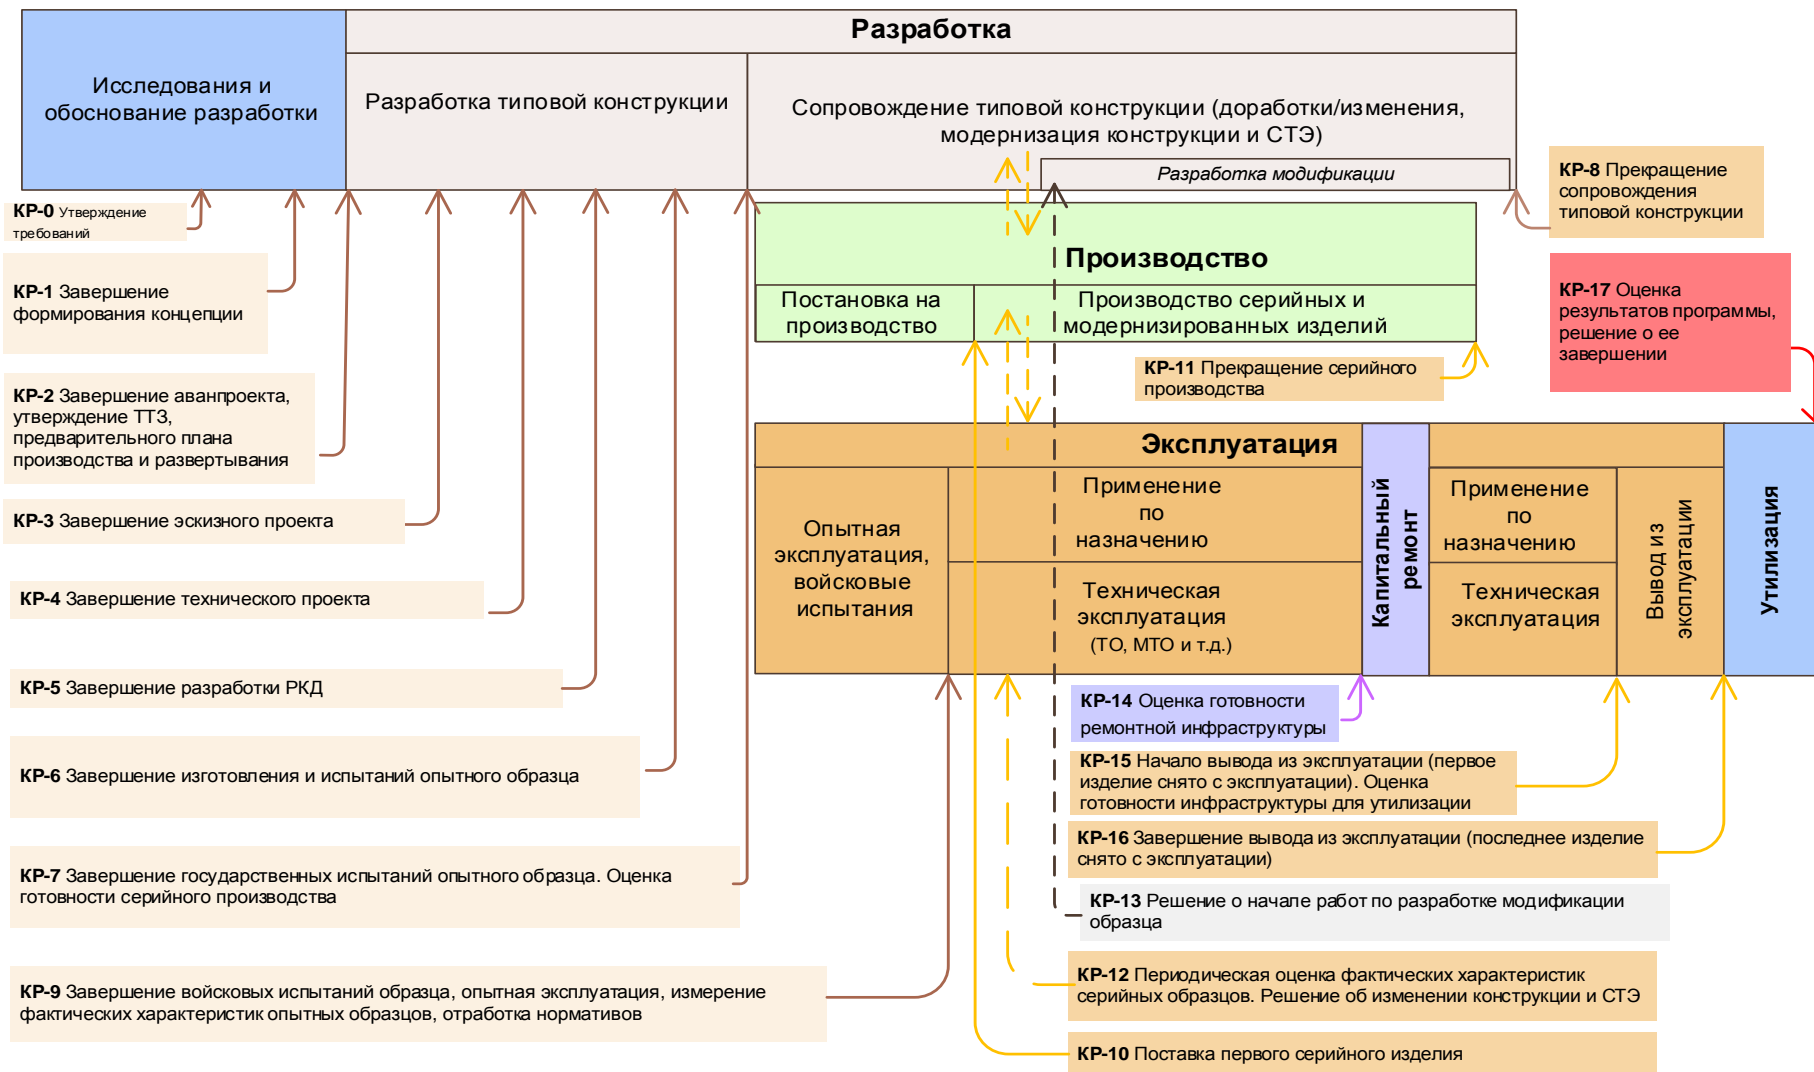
Разработка

Исследования и обоснование разработки

Разработка типовой конструкции

Сопровождение типовой конструкции (доработки/изменения, модернизация конструкции и СТЭ)

Разработка модификации

КР-8 Прекращение сопровождения типовой конструкции

КР-0 Утверждение требований

Производство

КР-17 Оценка результатов программы, решение о ее завершении

КР-1 Завершение формирования концепции

Постановка на производство

Производство серийных и модернизированных изделий

КР-11 Прекращение серийного производства

КР-2 Завершение аванпроекта, утверждение ТТЗ, предварительного плана производства и развертывания

Эксплуатация

Капитальный ремонт

Утилизация

КР-3 Завершение эскизного проекта

Опытная эксплуатация, войсковые испытания

Применение по назначению

Техническая эксплуатация (ТО, МТО и т.д.)

Применение по назначению

Техническая эксплуатация

Вывод из эксплуатации

КР-4 Завершение технического проекта

КР-5 Завершение разработки РКД

КР-14 Оценка готовности ремонтной инфраструктуры

КР-6 Завершение изготовления и испытаний опытного образца

КР-15 Начало вывода из эксплуатации (первое изделие снято с эксплуатации). Оценка готовности инфраструктуры для утилизации

КР-16 Завершение вывода из эксплуатации (последнее изделие снято с эксплуатации)

КР-7 Завершение государственных испытаний опытного образца. Оценка готовности серийного производства

КР-13 Решение о начале работ по разработке модификации образца

КР-9 Завершение войсковых испытаний образца, опытная эксплуатация, измерение фактических характеристик опытных образцов, отработка нормативов

КР-12 Периодическая оценка фактических характеристик серийных образцов. Решение об изменении конструкции и СТЭ

КР-10 Поставка первого серийного изделия